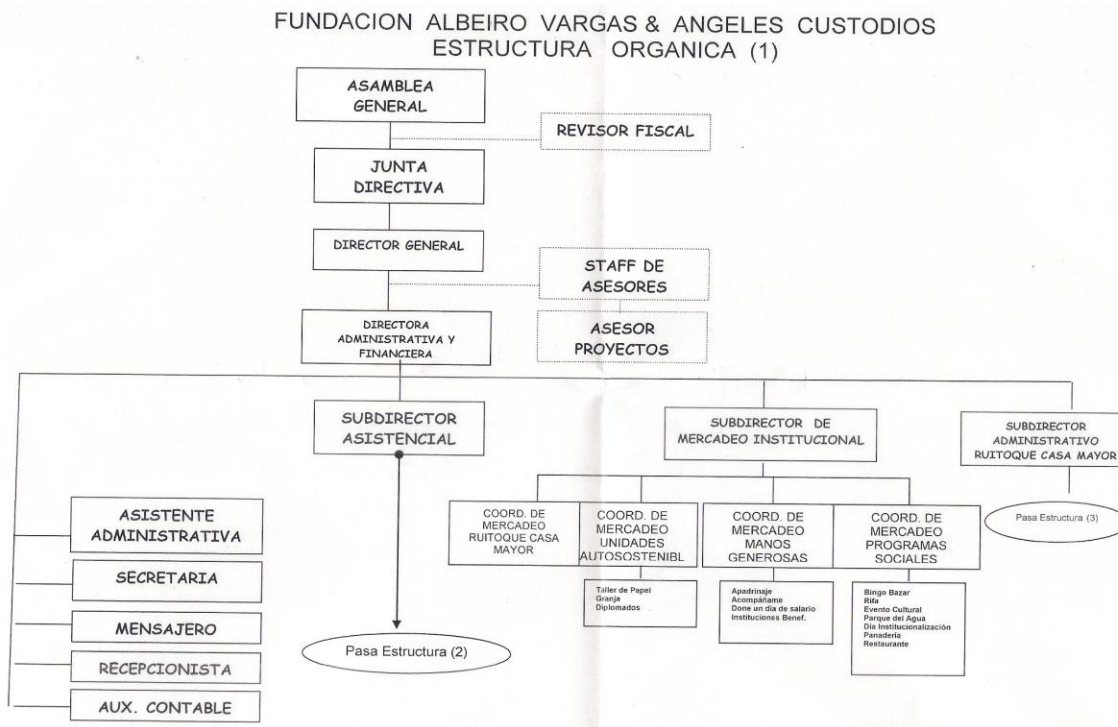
FUNDACION ALBEIRO VARGAS & ANGELES CUSTODIOS
ESTRUCTURA ORGANICA (1)

ASAMBLEA GENERAL

REVISOR FISCAL

JUNTA DIRECTIVA

DIRECTOR GENERAL

STAFF DE ASESORES

ASESOR PROYECTOS

DIRECTORA ADMINISTRATIVA Y FINANCIERA

SUBDIRECTOR ASISTENCIAL

SUBDIRECTOR DE MERCADEO INSTITUCIONAL

SUBDIRECTOR ADMINISTRATIVO RUITOQUE CASA MAYOR

Pasa Estructura (3)

ASISTENTE ADMINISTRATIVA

SECRETARIA

MENSAJERO

RECEPCIONISTA

AUX. CONTABLE

Pasa Estructura (2)

COORD. DE MERCADEO RUITOQUE CASA MAYOR

COORD. DE MERCADEO UNIDADES AUTOSOSTENIBL

Taller de Papel
Granja
Diplomados

COORD. DE MERCADEO MANOS GENEROSAS

Apadrinaje
Acompáñame
Done un día de salario
Instituciones Benef.

COORD. DE MERCADEO PROGRAMAS SOCIALES

Bingo Bazar
Rifa
Evento Cultural
Parque del Agua
Día Institucionalización
Panadería
Restaurante